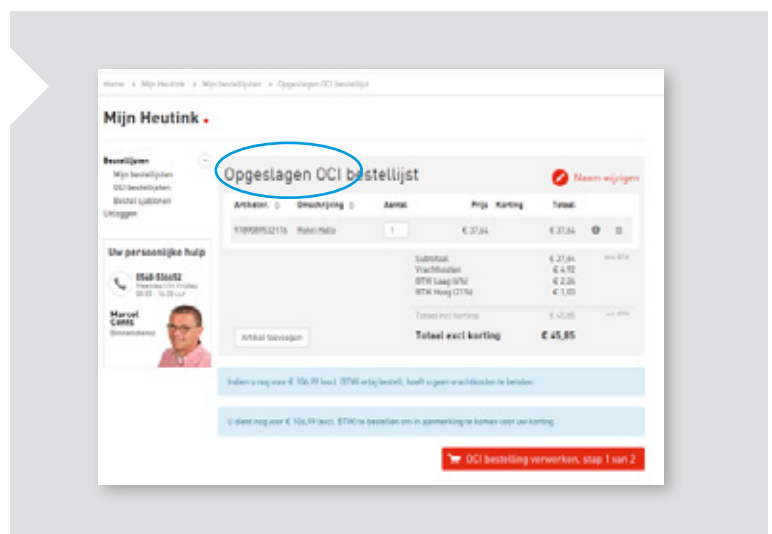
Home > Mijn Heutink > Mijn bestellijsten > Opgeslagen OCI bestellijst

Mijn Heutink

Bestellijsten
Mijn bestellijsten
OCI bestellijsten
Bestel sjablonen
Uitloggen

Uw persoonlijke hulp
0548-536652
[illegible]
Marcel Conté
Binnendienst

Opgeslagen OCI bestellijst

Naam wijzigen

| Artikelnr. | Omschrijving | Aantal | Prijs | Korting | Totaal |
|---|---|---|---|---|---|
| 9789089532176 | Hotel Hallo | 1 | € 37,64 | | € 37,64 |

Subtotaal € 37,64
Vrachtkosten € 4,92
BTW Laag (6%) € 2,26
BTW Hoog (21%) € 1,03

Totaal incl korting € 45,85

Artikel toevoegen

Totaal excl korting € 45,85

Indien u nog voor € 106,99 (excl. BTW) erbij bestelt, hoeft u geen vrachtkosten te betalen.

U dient nog voor € 106,99 (excl. BTW) te bestellen om in aanmerking te komen voor uw korting.

OCI bestelling verwerken, stap 1 van 2